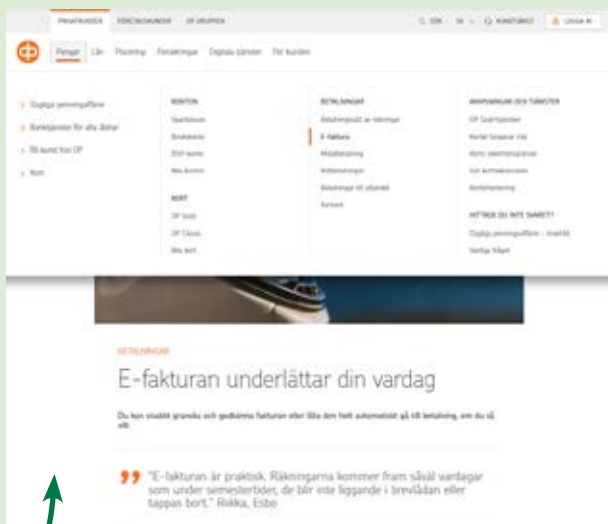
PRIVATKUNDER FÖRETAGSKUNDER OP GRUPPEN

SÖK SV KONTAKT LOGGA IN

Pengar Lån Placering Försäkringar Digitala tjänster För kunden

Dagliga penningaffärer

Banktjänster för alla åldrar

Bli kund hos OP

Kort

KONTON

Sparkonton

Brukskonto

BSP-konto

Alla konton

KORT

OP Gold

OP Classic

Alla kort

BETALNINGAR

Betalningstjänst av räkningar

E-faktura

Mobilbetalning

Kortbetalningar

Betalningar till utlandet

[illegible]

ANVISNINGAR OCH TJÄNSTER

OP Spartjänsten

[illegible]

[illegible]

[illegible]

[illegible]

HITTADE DU INTE SVARET?

Dagliga penningaffärer – överblick

Vanliga frågor

BETALNINGAR

E-fakturan underlättar din vardag

Du kan snabbt granska och godkänna fakturan eller låta dem helt automatiskt gå till betalning, om du så vill.

"E-fakturan är praktisk. Räkningarna kommer fram såväl vardagar som under semestertider, de blir inte liggande i brevlådan eller tappas bort." Riikka, Esbo